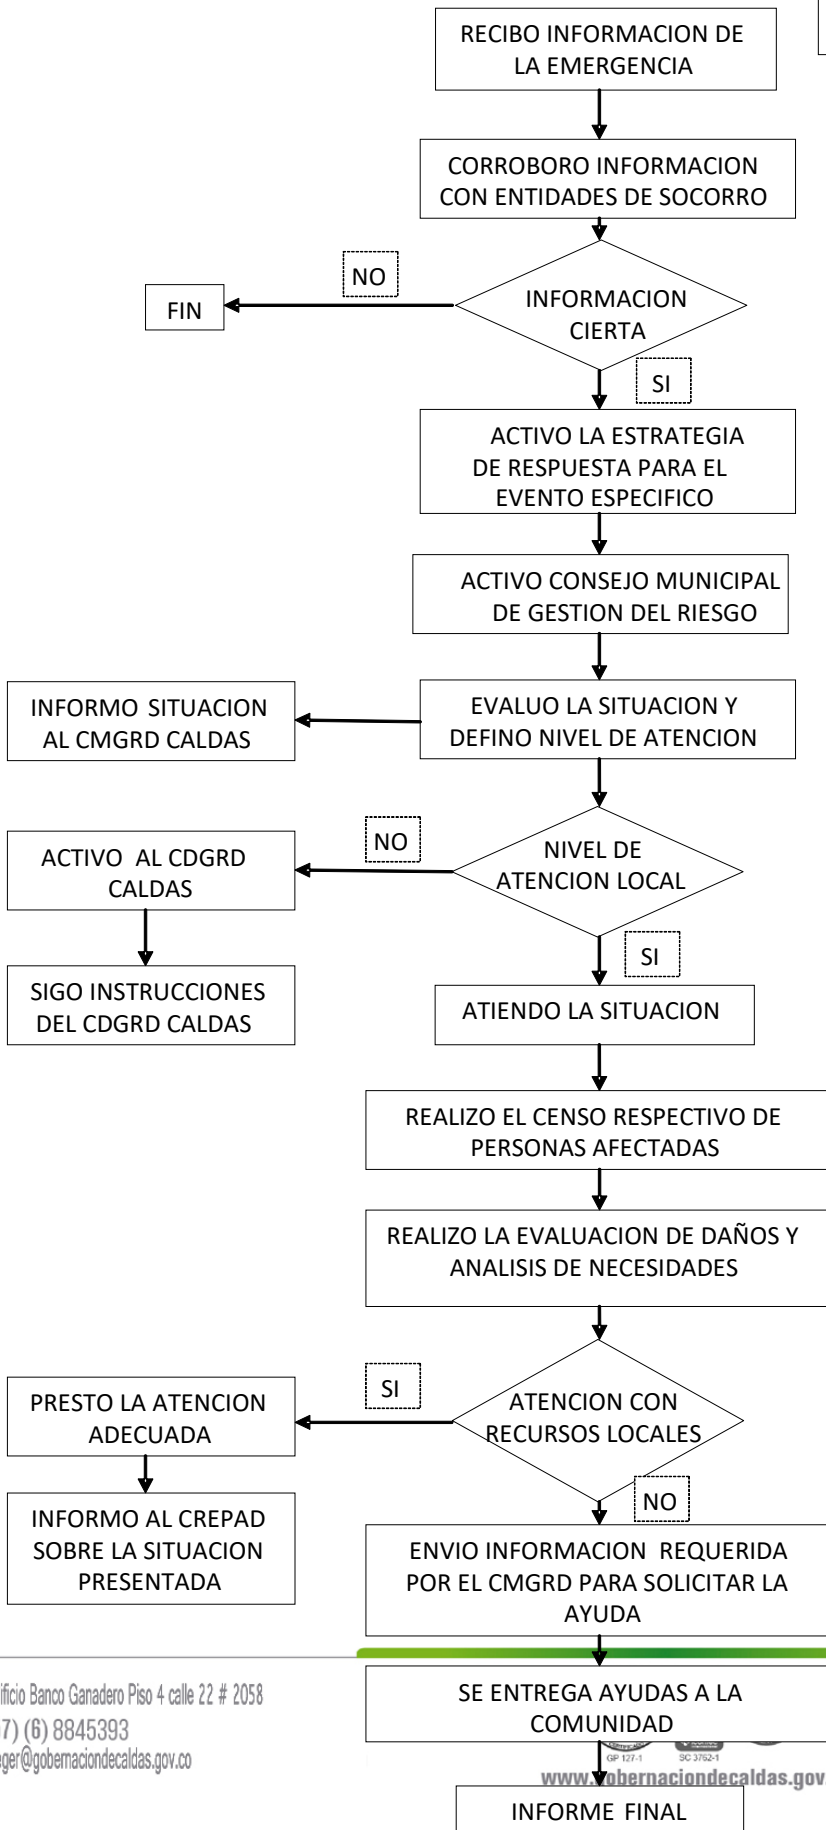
RECIBO INFORMACION DE LA EMERGENCIA

CORROBORO INFORMACION CON ENTIDADES DE SOCORRO

INFORMACION CIERTA

NO

FIN

SI

ACTIVO LA ESTRATEGIA DE RESPUESTA PARA EL EVENTO ESPECIFICO

ACTIVO CONSEJO MUNICIPAL DE GESTION DEL RIESGO

EVALUO LA SITUACION Y DEFINO NIVEL DE ATENCION

INFORMO SITUACION AL CMGRD CALDAS

NIVEL DE ATENCION LOCAL

NO

ACTIVO AL CDGRD CALDAS

SIGO INSTRUCCIONES DEL CDGRD CALDAS

SI

ATIENDO LA SITUACION

REALIZO EL CENSO RESPECTIVO DE PERSONAS AFECTADAS

REALIZO LA EVALUACION DE DAÑOS Y ANALISIS DE NECESIDADES

ATENCION CON RECURSOS LOCALES

SI

PRESTO LA ATENCION ADECUADA

INFORMO AL CREPAD SOBRE LA SITUACION PRESENTADA

NO

ENVIO INFORMACION REQUERIDA POR EL CMGRD PARA SOLICITAR LA AYUDA

SE ENTREGA AYUDAS A LA COMUNIDAD

INFORME FINAL

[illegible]ificio Banco Ganadero Piso 4 calle 22 # 2058
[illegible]7) (6) 8845393
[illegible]ger@gobernaciondecaldas.gov.co

GP 127-1 SC 3762-1

www.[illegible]obernaciondecaldas.gov